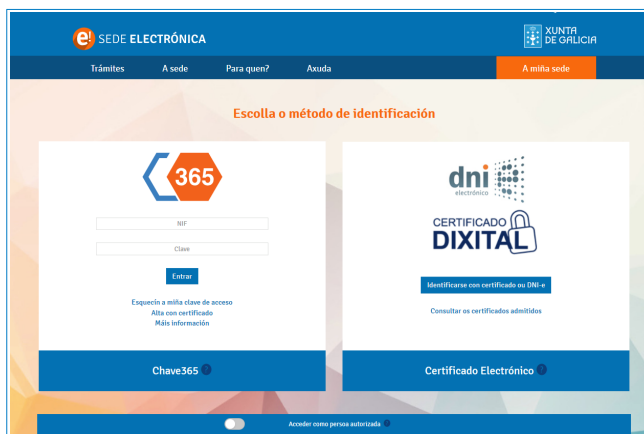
e! SEDE ELECTRÓNICA

XUNTA DE GALICIA

Trámites
A sede
Para quen?
Axuda
A miña sede

Escolla o método de identificación

365

NIF
Clave
Entrar

Esquecín a miña clave de acceso
Alta con certificado
Máis información

Chave365

dni electrónico

CERTIFICADO DIXITAL

Identificarse con certificado ou DNI-e

Consultar os certificados admitidos

Certificado Electrónico

Acceder como persoa autorizada